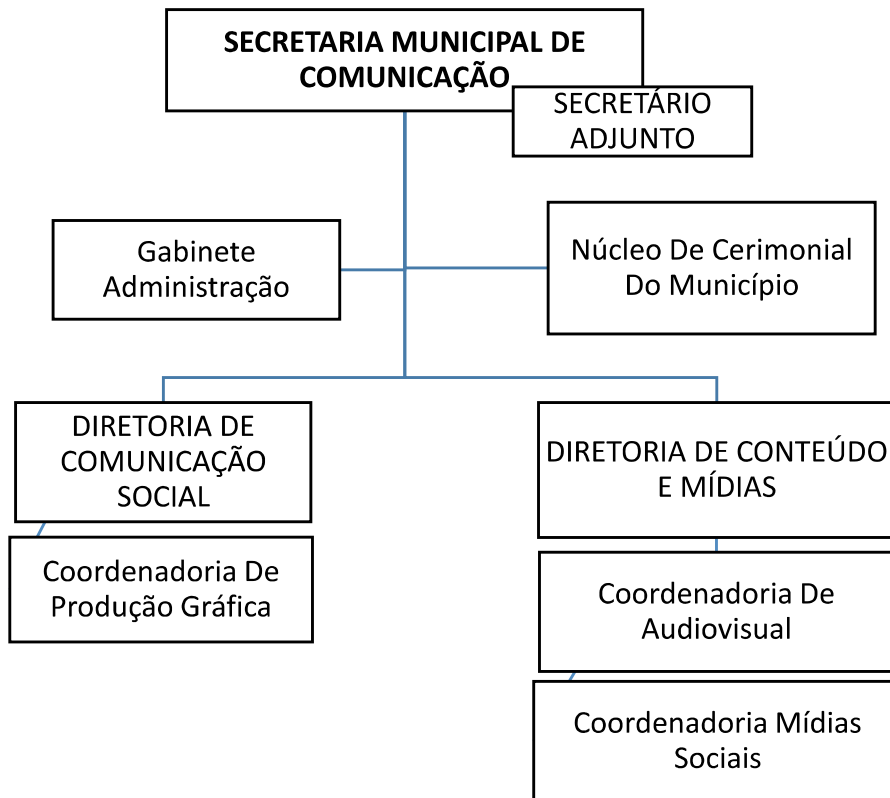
SECRETARIA MUNICIPAL DE COMUNICAÇÃO

SECRETÁRIO ADJUNTO

Gabinete Administração

Núcleo De Cerimonial Do Município

DIRETORIA DE COMUNICAÇÃO SOCIAL

Coordenadoria De Produção Gráfica

DIRETORIA DE CONTEÚDO E MÍDIAS

Coordenadoria De Audiovisual

Coordenadoria Mídias Sociais